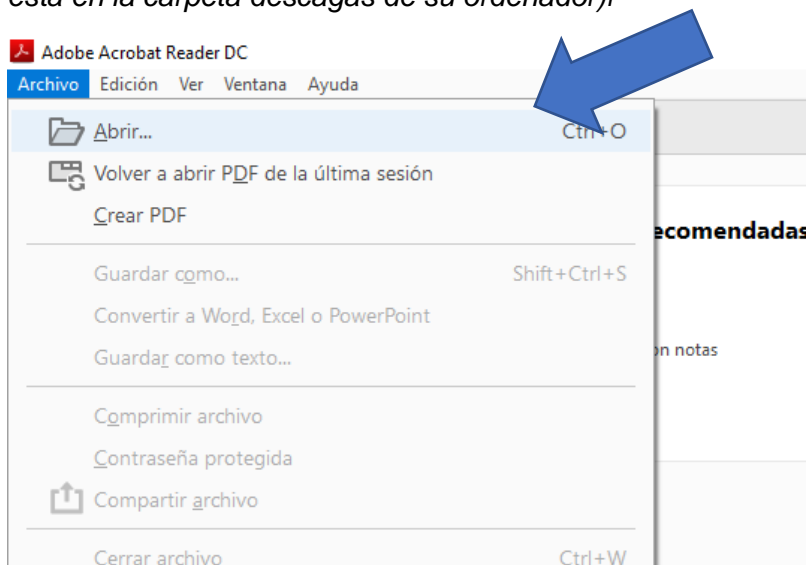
está en la carpeta descagas de su ordenador).

Adobe Acrobat Reader DC
Archivo Edición Ver Ventana Ayuda

Abrir... Ctrl+O
Volver a abrir PDF de la última sesión
Crear PDF

Guardar como... Shift+Ctrl+S
Convertir a Word, Excel o PowerPoint
Guardar como texto...

Comprimir archivo
Contraseña protegida
Compartir archivo

Cerrar archivo Ctrl+W

ecomendadas
on notas